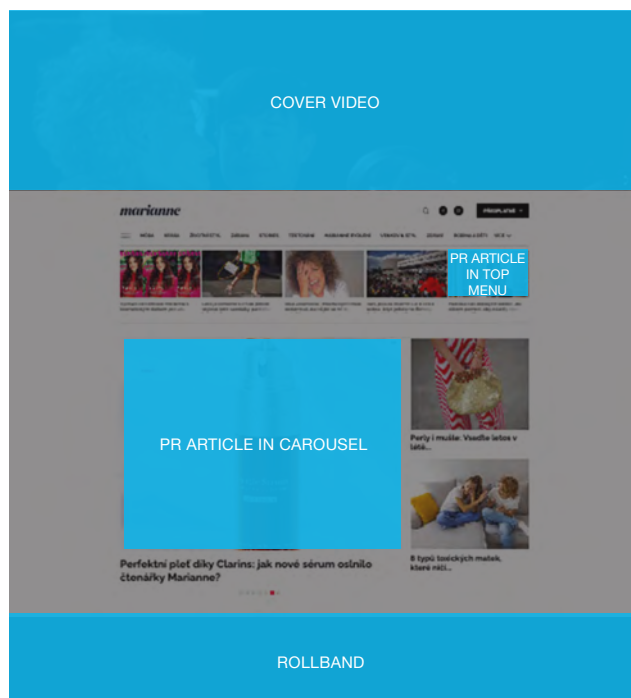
COVER VIDEO

marianne

PŘEDPLATNÉ

PR ARTICLE IN TOP MENU

PR ARTICLE IN CAROUSEL

Perly i mušle: Vsadte letos v létě...

8 typů toxických matek, které nčí...

Perfektní pleť díky Clarins: jak nové sérum oslnilo čtenářky Marianne?

ROLLBAND